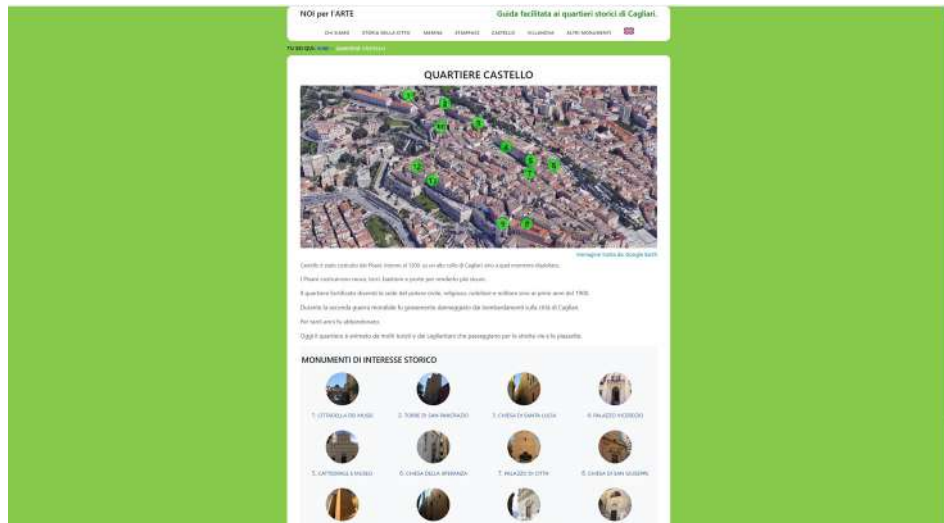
NOI per l'ARTE

Guida facilitata ai quartieri storici di Cagliari.

CHI SIAMO STORIA DELLA CITTÀ MARINA STAMPACE CASTELLO VILLANOVA ALTRI MONUMENTI

TU SEI QUI: HOME > QUARTIERE CASTELLO

QUARTIERE CASTELLO

Immagine tratta da Google Earth

Castello è stato costruito dai Pisani intorno al 1200 su un alto colle di Cagliari, era a quel momento disabitato.

I Pisani costruirono mura, torri, bastioni e porte per renderlo più sicuro.

Il quartiere fortificato divenne la sede del potere civile, religioso, culturale e militare fino ai primi anni del 1900.

Durante la seconda guerra mondiale fu gravemente danneggiato dai bombardamenti sulla città di Cagliari.

Per tanti anni fu abbandonato.

Oggi il quartiere è animato da molti turisti e dai cagliaritani che passeggiano per le strette vie e le piazzette.

MONUMENTI DI INTERESSE STORICO

1. CITTADELLA DEI MUSEI
2. TORRE DI SAN PANCRAZIO
3. CHIESA DI SANTA LUCIA
4. PALAZZO VICEREGIO
5. CATTEDRALE E MUSEO
6. CHIESA DELLA SPERANZA
7. PALAZZO DI CITTÀ
8. CHIESA DI SAN GIUSEPPE